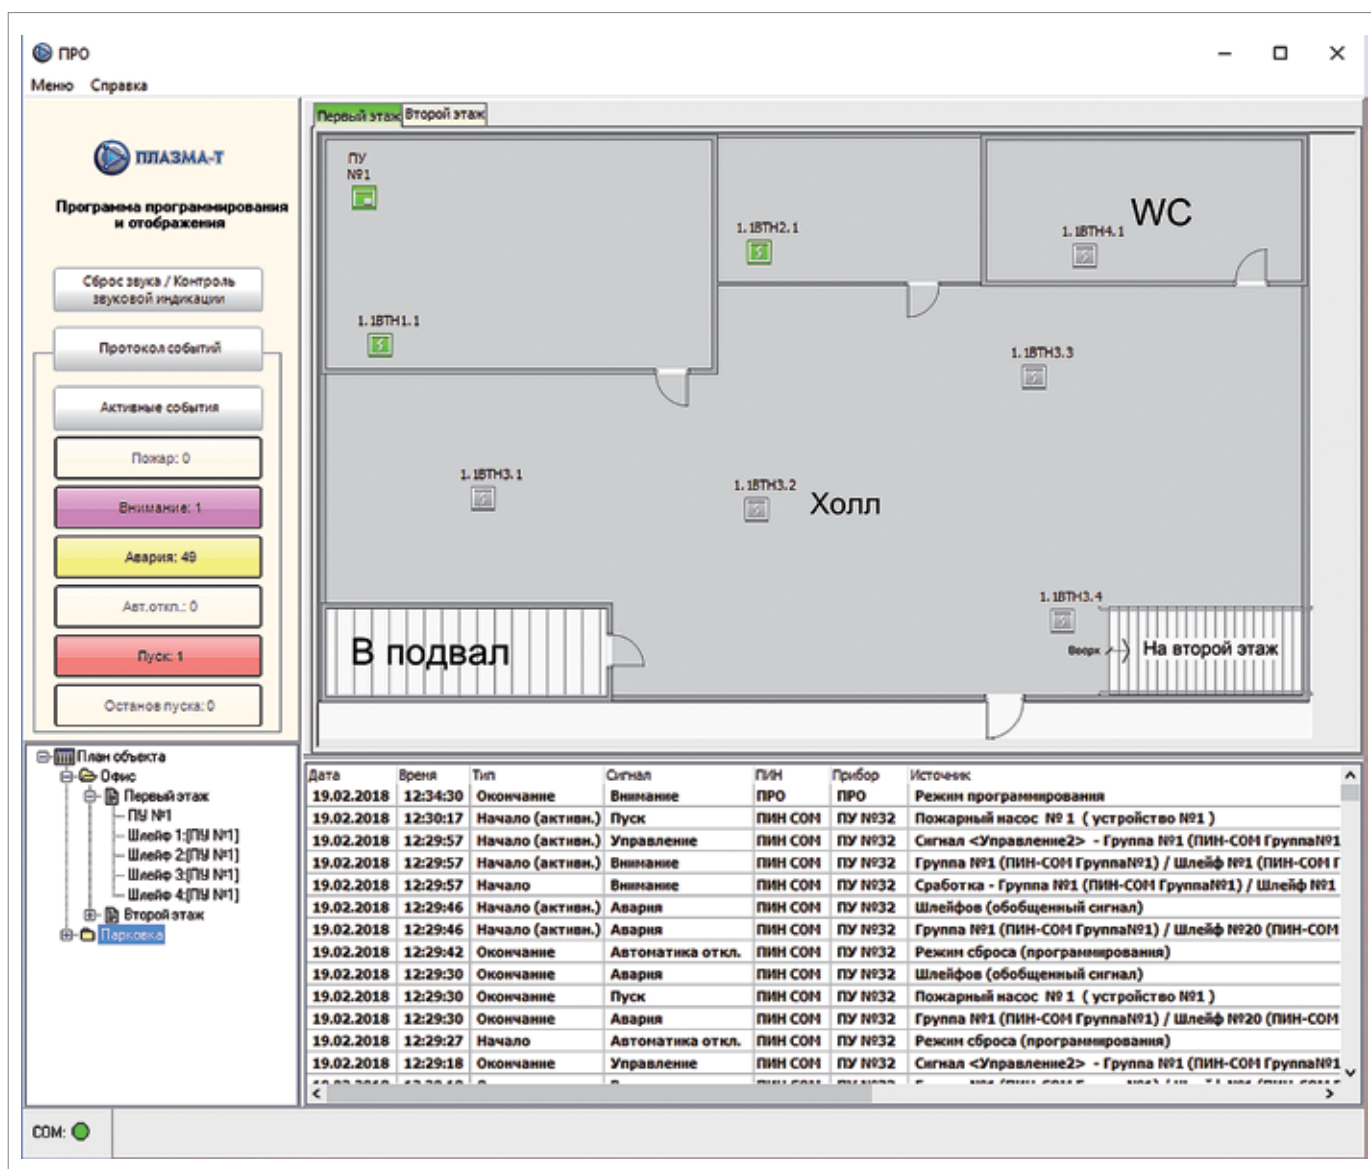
ПРО

Меню Справка

ПЛАЗМА-Т

Программа программирования и отображения

Сброс звука / Контроль звуковой индикации

Протокол событий

Активные события

Пожар: 0

Внимание: 1

Авария: 49

Авт.откл.: 0

Пуск: 1

Останов пуска: 0

План объекта
Офис
Первый этаж
ПУ №1
Шлейф 1:[ПУ №1]
Шлейф 2:[ПУ №1]
Шлейф 3:[ПУ №1]
Шлейф 4:[ПУ №1]
Второй этаж
Парковка

Первый этаж Второй этаж

ПУ №1

1.1ВТН2.1

1.1ВТН4.1

WC

1.1ВТН1.1

1.1ВТН3.3

1.1ВТН3.1

1.1ВТН3.2

Холл

1.1ВТН3.4

В подвал

Вверх

На второй этаж

| Дата | Время | Тип | Сигнал | ПИН | Прибор | Источник |
|---|---|---|---|---|---|---|
| 19.02.2018 | 12:34:30 | Окончание | Внимание | ПРО | ПРО | Режим программирования |
| 19.02.2018 | 12:30:17 | Начало (активн.) | Пуск | ПИН СОМ | ПУ №32 | Пожарный насос № 1 ( устройство №1 ) |
| 19.02.2018 | 12:29:57 | Начало (активн.) | Управление | ПИН СОМ | ПУ №32 | Сигнал <Управление2> - Группа №1 (ПИН-СОМ Группа№1 |
| 19.02.2018 | 12:29:57 | Начало (активн.) | Внимание | ПИН СОМ | ПУ №32 | Группа №1 (ПИН-СОМ Группа№1) / Шлейф №1 (ПИН-СОМ Г |
| 19.02.2018 | 12:29:57 | Начало | Внимание | ПИН СОМ | ПУ №32 | Сработка - Группа №1 (ПИН-СОМ Группа№1) / Шлейф №1 |
| 19.02.2018 | 12:29:46 | Начало (активн.) | Авария | ПИН СОМ | ПУ №32 | Шлейфов (обобщенный сигнал) |
| 19.02.2018 | 12:29:46 | Начало (активн.) | Авария | ПИН СОМ | ПУ №32 | Группа №1 (ПИН-СОМ Группа№1) / Шлейф №20 (ПИН-СОМ |
| 19.02.2018 | 12:29:42 | Окончание | Автоматика откл. | ПИН СОМ | ПУ №32 | Режим сброса (программирования) |
| 19.02.2018 | 12:29:30 | Окончание | Авария | ПИН СОМ | ПУ №32 | Шлейфов (обобщенный сигнал) |
| 19.02.2018 | 12:29:30 | Окончание | Пуск | ПИН СОМ | ПУ №32 | Пожарный насос № 1 ( устройство №1 ) |
| 19.02.2018 | 12:29:30 | Окончание | Авария | ПИН СОМ | ПУ №32 | Группа №1 (ПИН-СОМ Группа№1) / Шлейф №20 (ПИН-СОМ |
| 19.02.2018 | 12:29:27 | Начало | Автоматика откл. | ПИН СОМ | ПУ №32 | Режим сброса (программирования) |
| 19.02.2018 | 12:29:18 | Окончание | Управление | ПИН СОМ | ПУ №32 | Сигнал <Управление2> - Группа №1 (ПИН-СОМ Группа№1 |

COM: